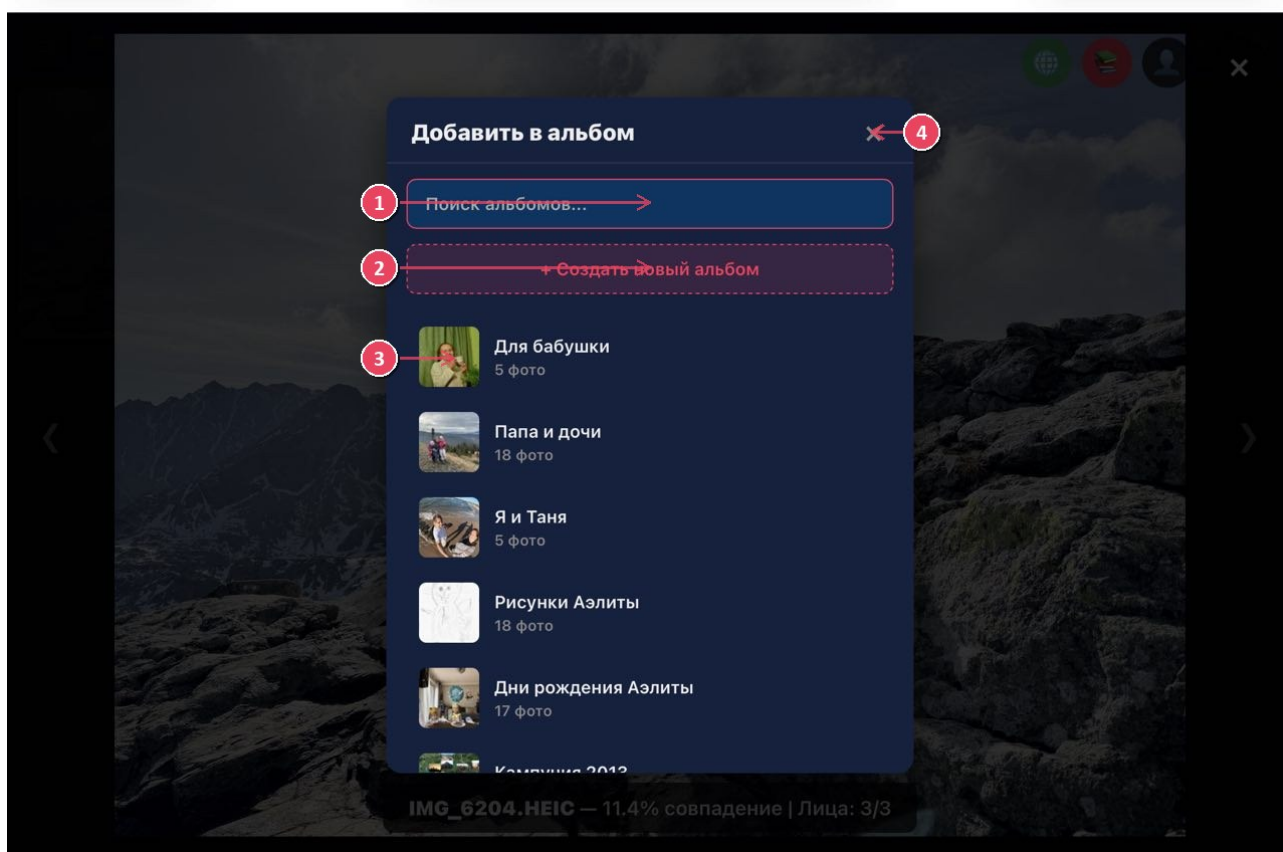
Добавить в альбом

4

1 Поиск альбомов...

2 + Создать новый альбом

3 Для бабушки
5 фото

Папа и дочи
18 фото

Я и Таня
5 фото

Рисунки Аэлиты
18 фото

Дни рождения Аэлиты
17 фото

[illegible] 2013

IMG_6204.HEIC — 11.4% совпадение | Лица: 3/3